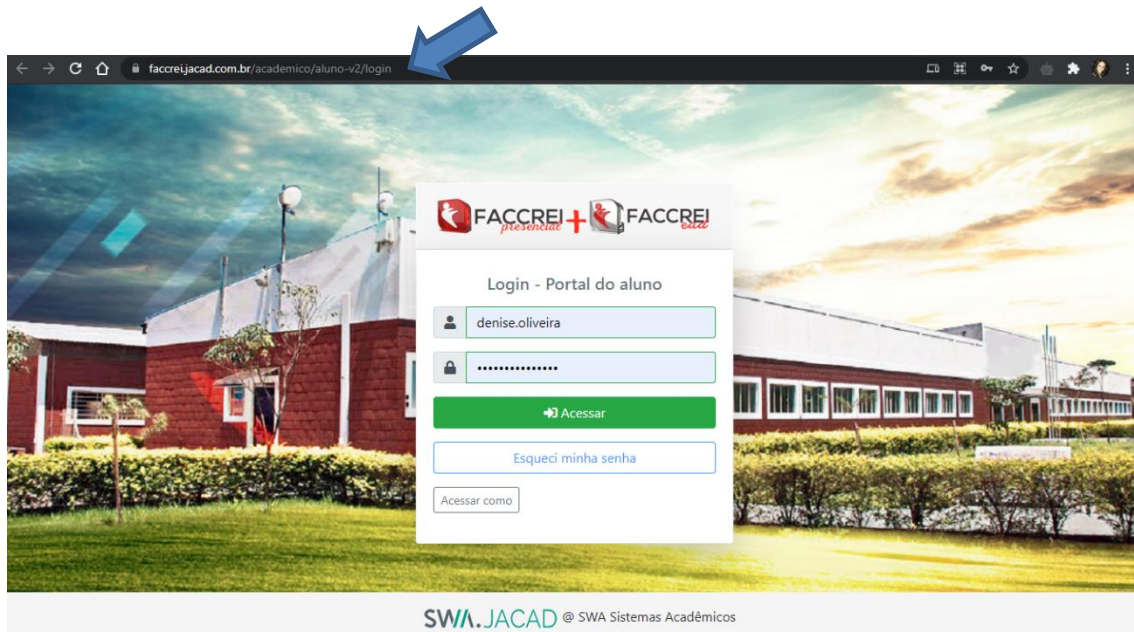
faccrei.jacad.com.br/academico/aluno-v2/login

FACCREI presencial + FACCREI ead

Login - Portal do aluno

denise.oliveira

•••••••••••••••

Acessar

Esqueci minha senha

Acessar como

SWA.JACAD @ SWA Sistemas Acadêmicos